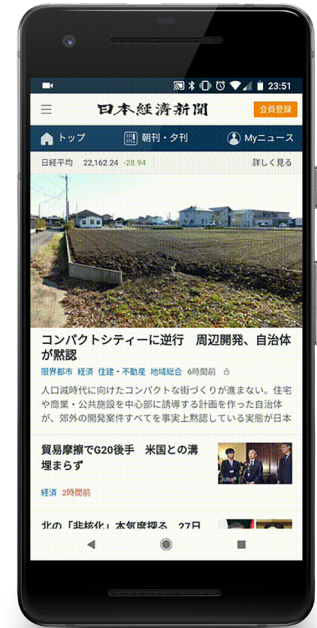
23:51

日本経済新聞

会員登録

トップ

朝刊・夕刊

Myニュース

日経平均 22,162.24 -28.94

詳しく見る

コンパクトシティーに逆行　周辺開発、自治体が黙認

限界都市 経済 住建・不動産 地域総合 6時間前

人口減時代に向けたコンパクトな街づくりが進まない。住宅や商業・公共施設を中心部に誘導する計画を作った自治体が、郊外の開発案件すべてを事実上黙認している実態が日本

貿易摩擦でG20後手　米国との溝埋まらず

経済 2時間前

北の「非核化」本気度探る　27日